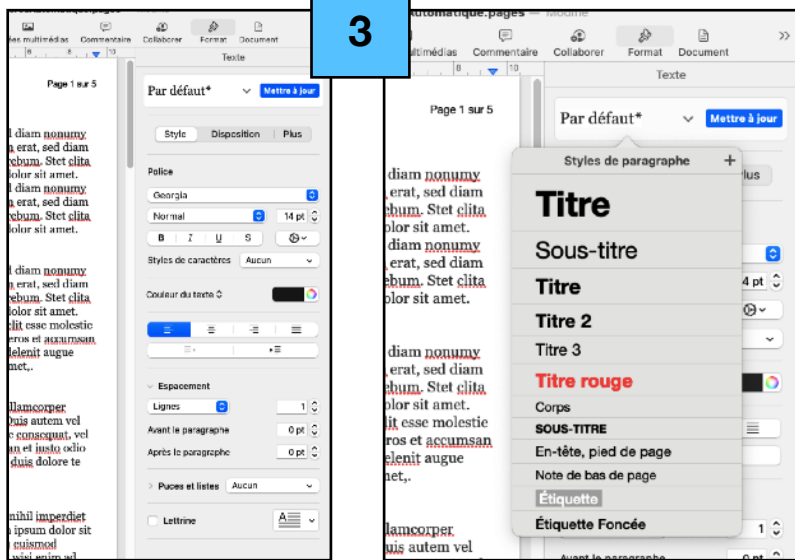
Automatique.pages — Modifié

3

les multimédias Commentaire Collaborer Format Document

Texte

Page 1 sur 5

l diam nonumy
n erat, sed diam
rebum. Stet clita
lolor sit amet.
l diam nonumy
n erat, sed diam
rebum. Stet clita
lolor sit amet.

l diam nonumy
n erat, sed diam
rebum. Stet clita
lolor sit amet.
clit esse molestie
eros et accumsan
delenit augue
amet,.

llamcorper
Duis autem vel
e consequat, vel
an et iusto odio
duis dolore te

nihil imperdiet
n ipsum dolor sit
l euismod

Par défaut* Mettre à jour

Style Disposition Plus

Police

Georgia

Normal 14 pt

B I U S

Styles de caractères Aucun

Couleur du texte

Espacement

Lignes 1

Avant le paragraphe 0 pt

Après le paragraphe 0 pt

Puces et listes Aucun

Lettrine

multimédias Commentaire Collaborer Format Document

Texte

Page 1 sur 5

diam nonumy
erat, sed diam
ebum. Stet clita
olor sit amet.
diam nonumy
erat, sed diam
ebum. Stet clita
olor sit amet.

diam nonumy
erat, sed diam
ebum. Stet clita
olor sit amet.
lit esse molestie
ros et accumsan
elenit augue
et,.

llamcorper
uis autem vel

Par défaut* Mettre à jour

Styles de paragraphe +

Titre
Sous-titre
Titre
Titre 2
Titre 3
Titre rouge
Corps
SOUS-TITRE
En-tête, pied de page
Note de bas de page
Étiquette
Étiquette Foncée

lus
4 pt
1
Avant le paragraphe 0 pt